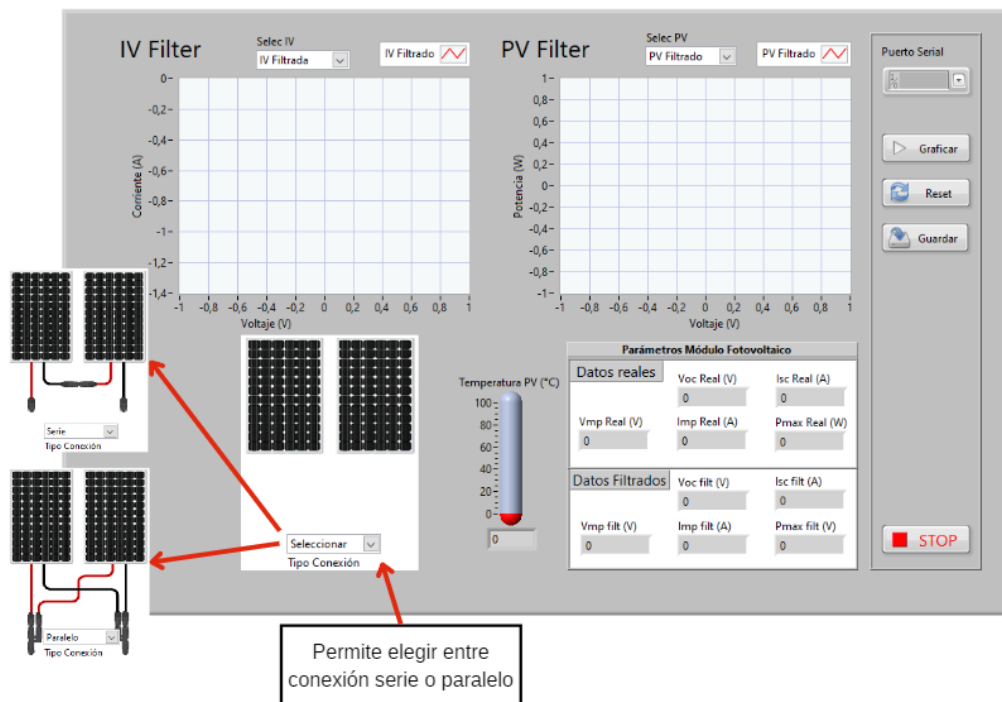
IV Filter

Selec IV
IV Filtrada
IV Filtrado

0
-0,2
-0,4
-0,6
-0,8
-1
-1,2
-1,4

Corriente (A)

-1 -0,8 -0,6 -0,4 -0,2 0 0,2 0,4 0,6 0,8 1
Voltaje (V)

PV Filter

Selec PV
PV Filtrado
PV Filtrado

1
0,8
0,6
0,4
0,2
0
-0,2
-0,4
-0,6
-0,8
-1

Potencia (W)

-1 -0,8 -0,6 -0,4 -0,2 0 0,2 0,4 0,6 0,8 1
Voltaje (V)

Puerto Serial

Graficar

Reset

Guardar

STOP

Serie
Tipo Conexión

Paralelo
Tipo Conexión

Seleccionar
Tipo Conexión

Temperatura PV (°C)
100
80
60
40
20
0
0

Parámetros Módulo Fotovoltaico

Datos reales
Voc Real (V)
0
Isc Real (A)
0
Vmp Real (V)
0
Imp Real (A)
0
Pmax Real (W)
0

Datos Filtrados
Voc filt (V)
0
Isc filt (A)
0
Vmp filt (V)
0
Imp filt (A)
0
Pmax filt (V)
0

Permite elegir entre conexión serie o paralelo